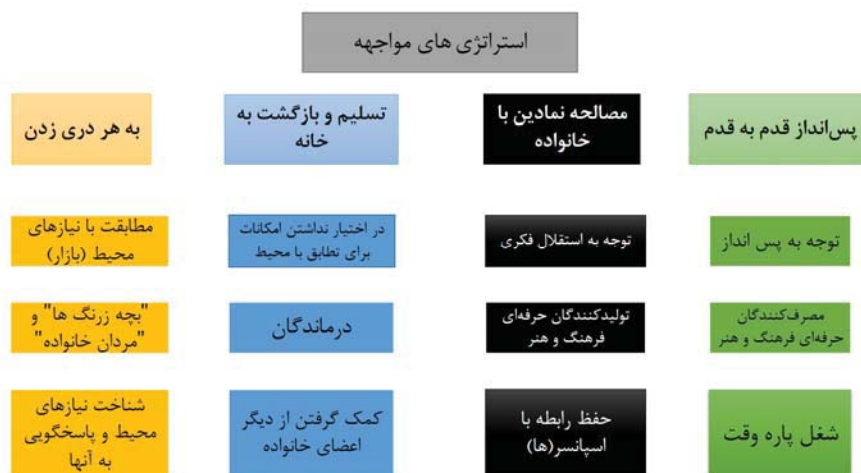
استراتژی های مواجهه

پس‌انداز قدم به قدم

مصالحه نمادین با خانواده

تسلیم و بازگشت به خانه

به هر دری زدن

توجه به پس انداز

توجه به استقلال فکری

در اختیار نداشتن امکانات برای تطابق با محیط

مطابقت با نیازهای محیط (بازار)

مصرف‌کنندگان حرفه‌ای فرهنگ و هنر

تولیدکنندگان حرفه‌ای فرهنگ و هنر

درماندگان

"بچه زرنگ ها" و "مردان خانواده"

شغل پاره وقت

حفظ رابطه با اسپانسر(ها)

کمک گرفتن از دیگر اعضای خانواده

شناخت نیازهای محیط و پاسخگویی به آنها